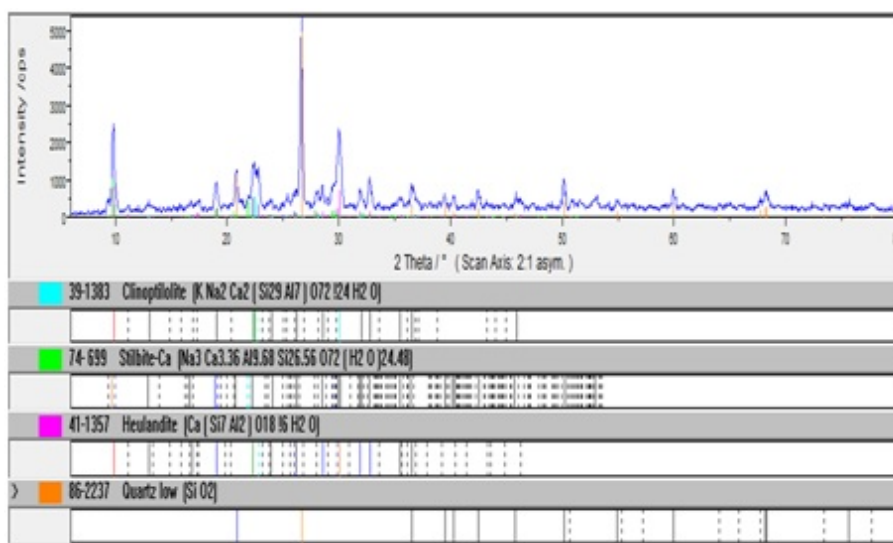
Intensity /cps

5000
4000
3000
2000
1000
0

10
20
30
40
50
60
70

2 Theta / ° ( Scan Axis: 2:1 asym. )

39-1383 Clinoptilolite |K Na2 Ca2 ( Si29 Al7 ) O72 !24 H2 O|

74-699 Stilbite-Ca |Na3 Ca3.36 Al9.68 Si26.56 O72 ( H2 O )24.48|

41-1357 Heulandite |Ca ( Si7 Al2 ) O18 !6 H2 O|

86-2237 Quartz low |Si O2|